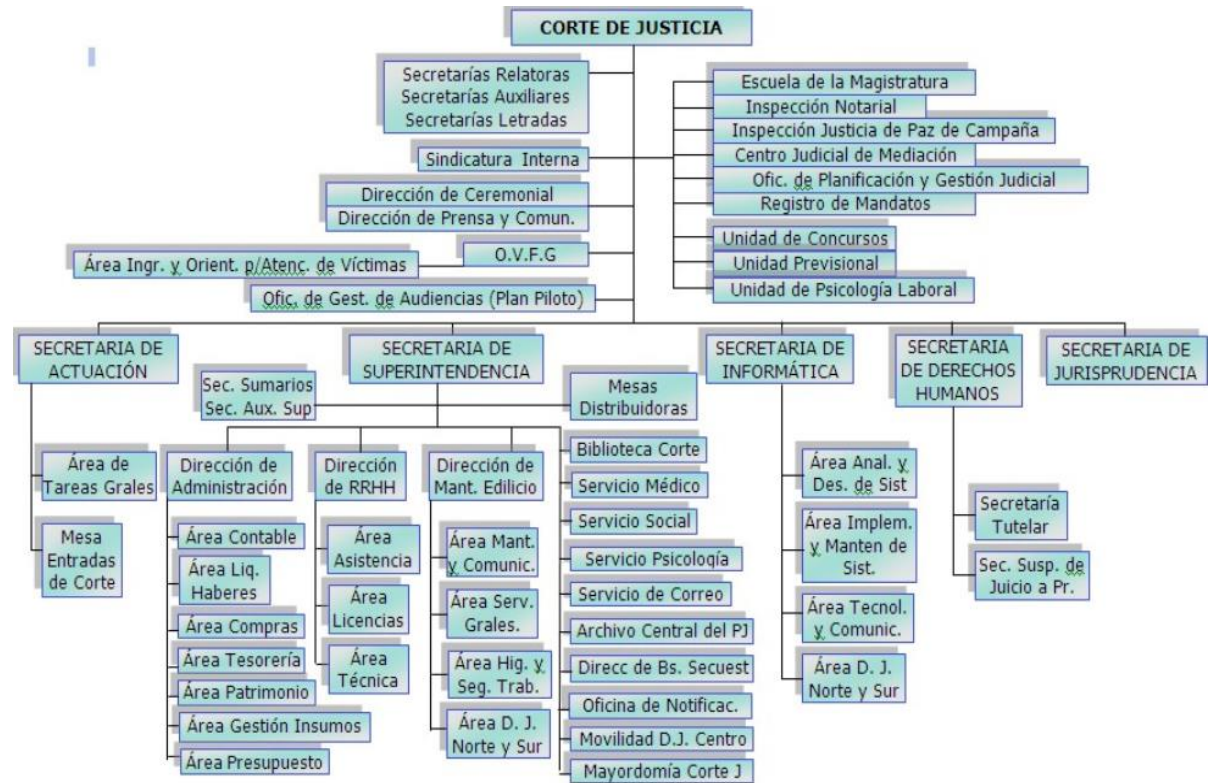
CORTE DE JUSTICIA

Secretarías Relatoras
Secretarías Auxiliares
Secretarías Letradas

Sindicatura Interna

Dirección de Ceremonial
Dirección de Prensa y Comun.

O.V.F.G

Área Ingr. y Orient. p/Atenc. de Víctimas

Ofic. de Gest. de Audiencias (Plan Piloto)

Escuela de la Magistratura
Inspección Notarial
Inspección Justicia de Paz de Campaña
Centro Judicial de Mediación
Ofic. de Planificación y Gestión Judicial
Registro de Mandatos

Unidad de Concursos
Unidad Previsional
Unidad de Psicología Laboral

SECRETARIA DE ACTUACIÓN

Área de Tareas Grales

Mesa Entradas de Corte

SECRETARIA DE SUPERINTENDENCIA

Sec. Sumarios
Sec. Aux. Sup

Mesas Distribuidoras

Dirección de Administración

Área Contable
Área Liq. Haberes
Área Compras
Área Tesorería
Área Patrimonio
Área Gestión Insumos
Área Presupuesto

Dirección de RRHH

Área Asistencia
Área Licencias
Área Técnica

Dirección de Mant. Edilicio

Área Mant. y Comunic.
Área Serv. Grales.
Área Hig. y Seg. Trab.
Área D. J. Norte y Sur

Biblioteca Corte
Servicio Médico
Servicio Social
Servicio Psicología
Servicio de Correo
Archivo Central del PJ
Direcc de Bs. Secuest
Oficina de Notificac.
Movilidad D.J. Centro
Mayordomía Corte J

SECRETARIA DE INFORMÁTICA

Área Anal. y Des. de Sist
Área Implem. y Manten de Sist.
Área Tecnol. y Comunic.
Área D. J. Norte y Sur

SECRETARIA DE DERECHOS HUMANOS

Secretaría Tutelar
Sec. Susp. de Juicio a Pr.

SECRETARIA DE JURISPRUDENCIA